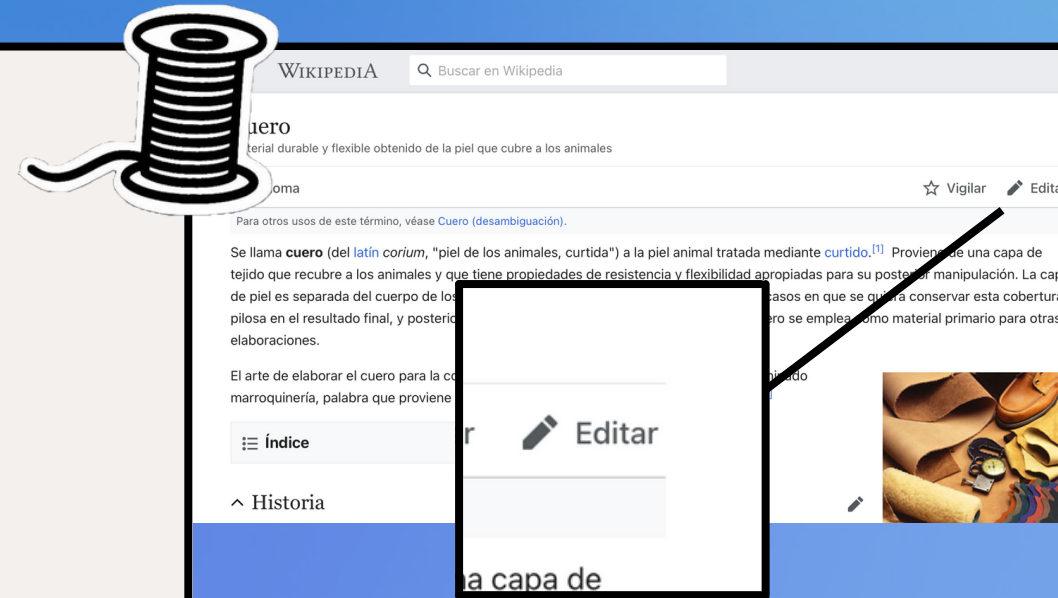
WIKIPEDIA

Buscar en Wikipedia

uero

terial durable y flexible obtenido de la piel que cubre a los animales

oma

Vigilar

Edita

Para otros usos de este término, véase Cuero (desambiguación).

Se llama cuero (del latín corium, "piel de los animales, curtida") a la piel animal tratada mediante curtido.[1] Proviene de una capa de tejido que recubre a los animales y que tiene propiedades de resistencia y flexibilidad apropiadas para su posterior manipulación. La cap de piel es separada del cuerpo de los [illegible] casos en que se quiera conservar esta cobertura pilosa en el resultado final, y posterio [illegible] ero se emplea como material primario para otras elaboraciones.

El arte de elaborar el cuero para la co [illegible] minado marroquinería, palabra que proviene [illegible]

Índice

Historia

r

Editar

a capa de